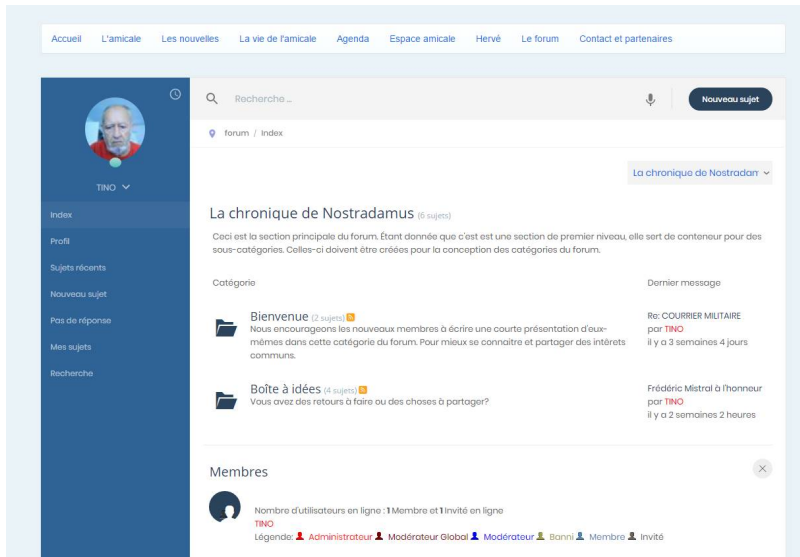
Accueil L'amicale Les nouvelles La vie de l'amicale Agenda Espace amicale Hervé Le forum Contact et partenaires

TINO

Index
Profil
Sujets récents
Nouveau sujet
Pas de réponse
Mes sujets
Recherche

Recherche ...

Nouveau sujet

forum / Index

La chronique de Nostradam

La chronique de Nostradamus (6 sujets)

Ceci est la section principale du forum. Étant donnée que c'est est une section de premier niveau, elle sert de conteneur pour des sous-catégories. Celles-ci doivent être créées pour la conception des catégories du forum.

Catégorie

Dernier message

Bienvenue (2 sujets)
Nous encourageons les nouveaux membres à écrire une courte présentation d'eux-mêmes dans cette catégorie du forum. Pour mieux se connaitre et partager des intérets communs.

Re: COURRIER MILITAIRE
par TINO
il y a 3 semaines 4 jours

Boîte à idées (4 sujets)
Vous avez des retours à faire ou des choses à partager?

Frédéric Mistral à l'honneur
par TINO
il y a 2 semaines 2 heures

Membres

Nombre d'utilisateurs en ligne : 1 Membre et 1 Invité en ligne
TINO
Légende: Administrateur Modérateur Global Modérateur Banni Membre Invité